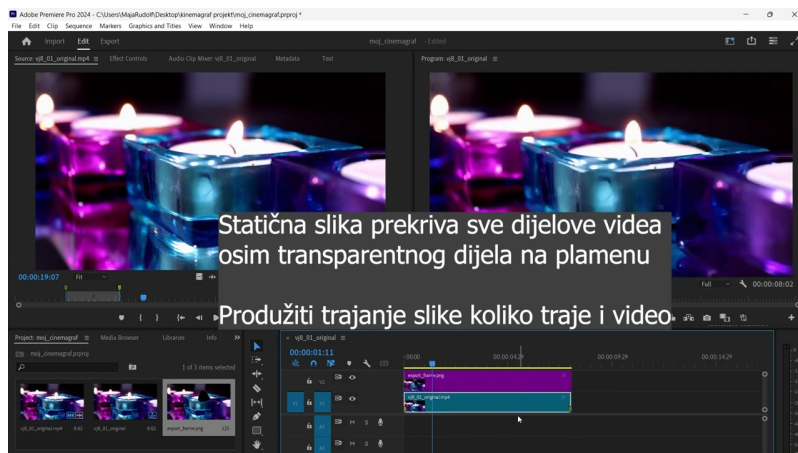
Adobe Premiere Pro 2024 - C:\Users\MajaRudolf\Desktop\kinemagraf projekt\moj_cinemagraf.prproj *
File Edit Clip Sequence Markers Graphics and Titles View Window Help

Import Edit Export
moj_cinemagraf - Edited

Source: vj8_01_original.mp4 ≡ Effect Controls Audio Clip Mixer: vj8_01_original Metadata Text
Program: vj8_01_original ≡

00:00:19:07 Fit
Full 00:00:08:02

Statična slika prekriva sve dijelove videa osim transparentnog dijela na plamenu

Produžiti trajanje slike koliko traje i video

Project: moj_cinemagraf ≡ Media Browser Libraries Info
moj_cinemagraf.prproj
1 of 3 items selected
vj8_01_original.mp4 6:01 vj8_01_original 6:01 export_frame.png 1:23

× vj8_01_original ≡
00:00:01:11
:00:00 00:00:04:29 00:00:09:29 00:00:14:29
export_frame.png
vj8_01_original.mp4
V2 V1 A1 A2 M S